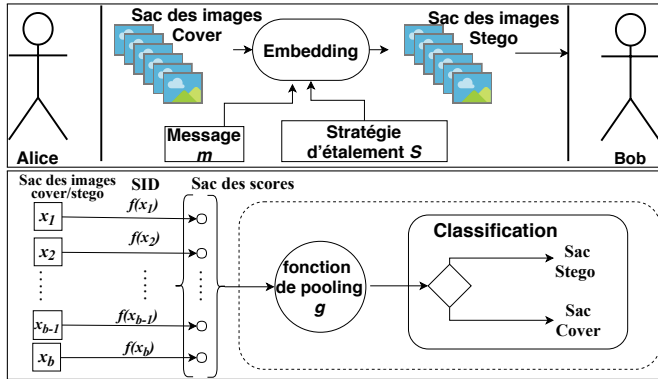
Alice

Sac des images Cover

Embedding

Sac des images Stego

Bob

Message $m$

Stratégie d'étalement $S$

Sac des images cover/stego

SID

Sac des scores

$x_1$

$f(x_1)$

$x_2$

$f(x_2)$

$x_{b-1}$

$f(x_{b-1})$

$x_b$

$f(x_b)$

fonction de pooling $g$

Classification

Sac Stego

Sac Cover